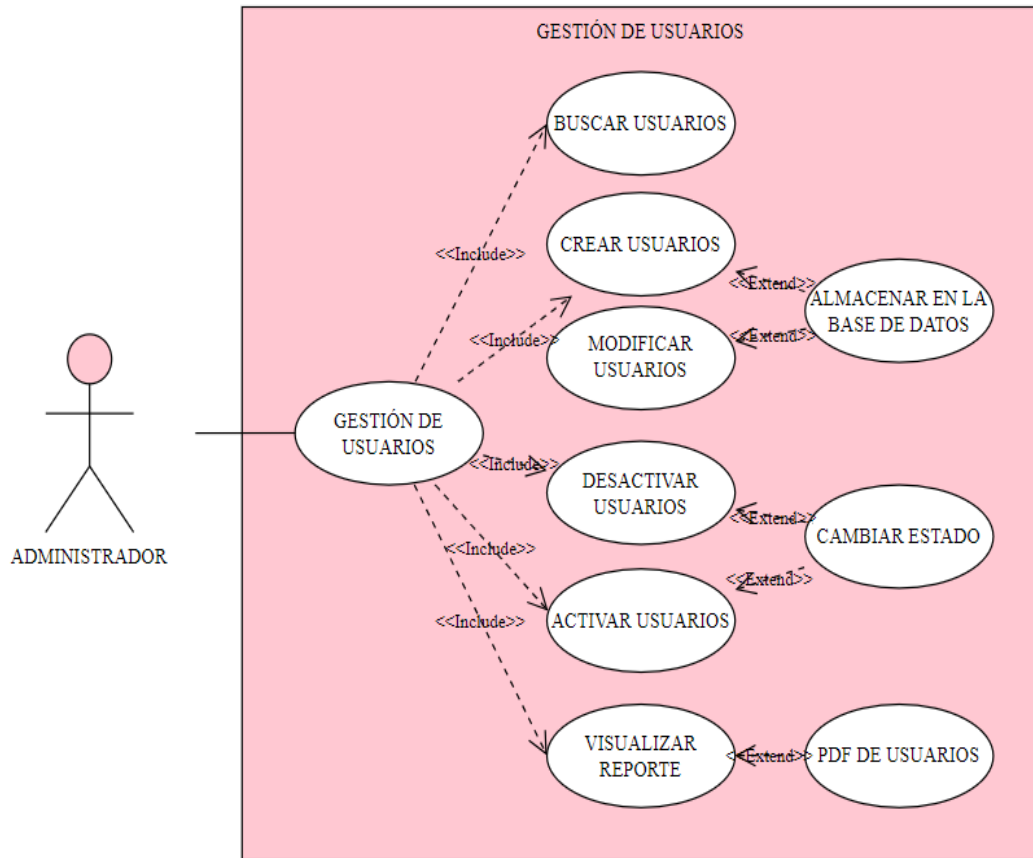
GESTIÓN DE USUARIOS

BUSCAR USUARIOS

CREAR USUARIOS

<<Include>>

<<Extend>>

ALMACENAR EN LA BASE DE DATOS

<<Include>>

MODIFICAR USUARIOS

<<Extend>>

ADMINISTRADOR

GESTIÓN DE USUARIOS

<<Include>>

DESACTIVAR USUARIOS

<<Extend>>

CAMBIAR ESTADO

<<Include>>

<<Extend>>

ACTIVAR USUARIOS

<<Include>>

VISUALIZAR REPORTE

<<Extend>>

PDF DE USUARIOS